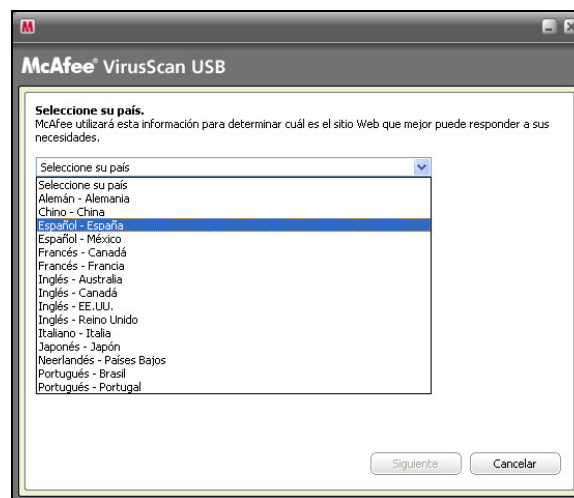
M

McAfee® VirusScan USB

Seleccione su país.
McAfee utilizará esta información para determinar cuál es el sitio Web que mejor puede responder a sus necesidades.

Seleccione su país

Seleccione su país
Alemán - Alemania
Chino - China
Español - España
Español - México
Francés - Canadá
Francés - Francia
Inglés - Australia
Inglés - Canadá
Inglés - EE.UU.
Inglés - Reino Unido
Italiano - Italia
Japonés - Japón
Neerlandés - Países Bajos
Portugués - Brasil
Portugués - Portugal

Siguiente
Cancelar